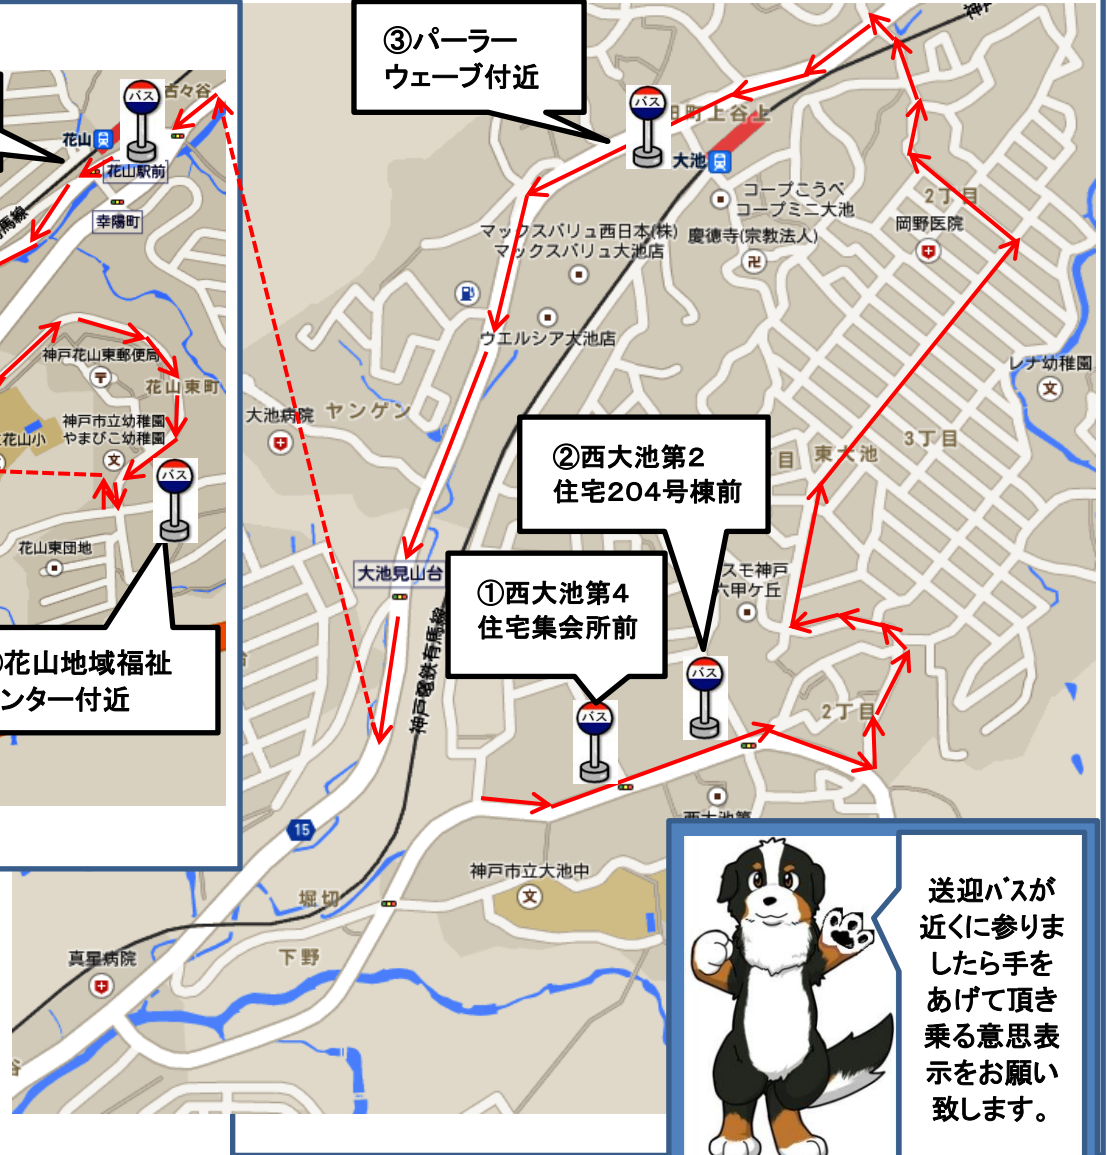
③パーラーウェーブ付近

バス

古々谷

花山

花山駅前

幸陽町

神戸花山東郵便局

花山東町

神戸市立幼稚園
やまびこ幼稚園

花山小

花山東団地

バス

花山地域福祉ンター付近

バス

上谷上

大池

コープこうべ
コープミニ大池

マックスバリュ西日本(株)
マックスバリュ大池店

慶徳寺(宗教法人)

2丁目

岡野医院

ウエルシア大池店

大池病院

ヤンゲン

レナ幼稚園

②西大池第2住宅204号棟前

東大池

3丁目

大池見山台

神戸電鉄有馬線

①西大池第4住宅集会所前

スモ神戸
六甲ケ丘

バス

バス

2丁目

西大池

15

神戸市立大池中

堀切

下野

真星病院

送迎ﾊﾞｽが近くに参りましたら手をあげて頂き乗る意思表示をお願い致します。